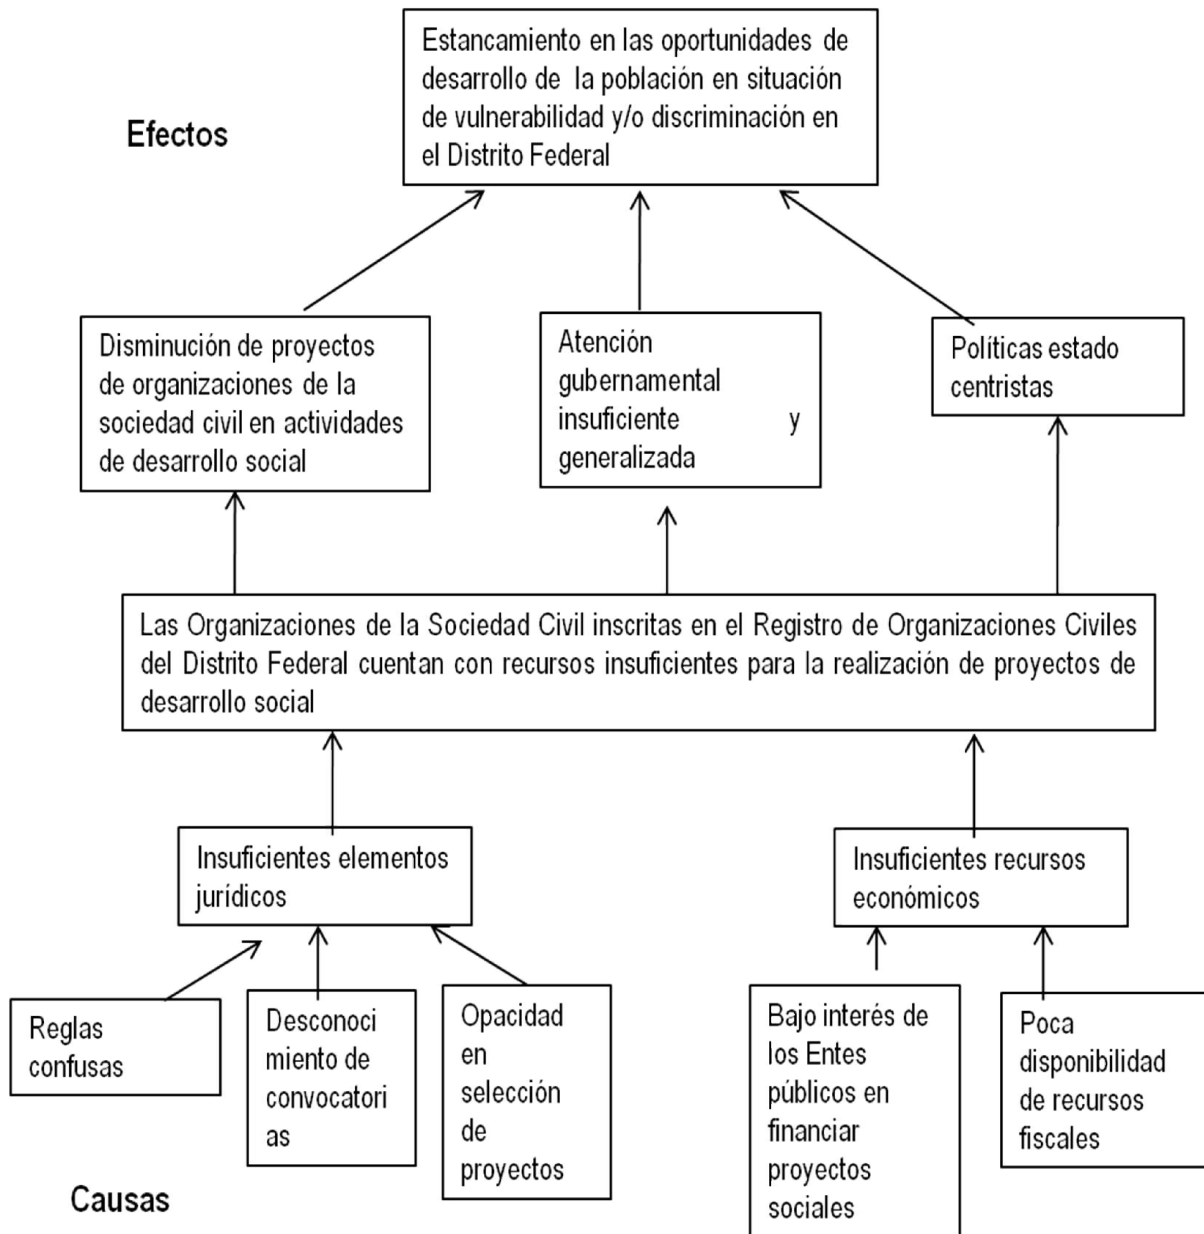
Efectos

Estancamiento en las oportunidades de desarrollo de la población en situación de vulnerabilidad y/o discriminación en el Distrito Federal

Disminución de proyectos de organizaciones de la sociedad civil en actividades de desarrollo social

Atención gubernamental insuficiente y generalizada

Políticas estado centristas

Las Organizaciones de la Sociedad Civil inscritas en el Registro de Organizaciones Civiles del Distrito Federal cuentan con recursos insuficientes para la realización de proyectos de desarrollo social

Insuficientes elementos jurídicos

Insuficientes recursos económicos

Reglas confusas

Desconocimiento de convocatorias

Opacidad en selección de proyectos

Bajo interés de los Entes públicos en financiar proyectos sociales

Poca disponibilidad de recursos fiscales

Causas